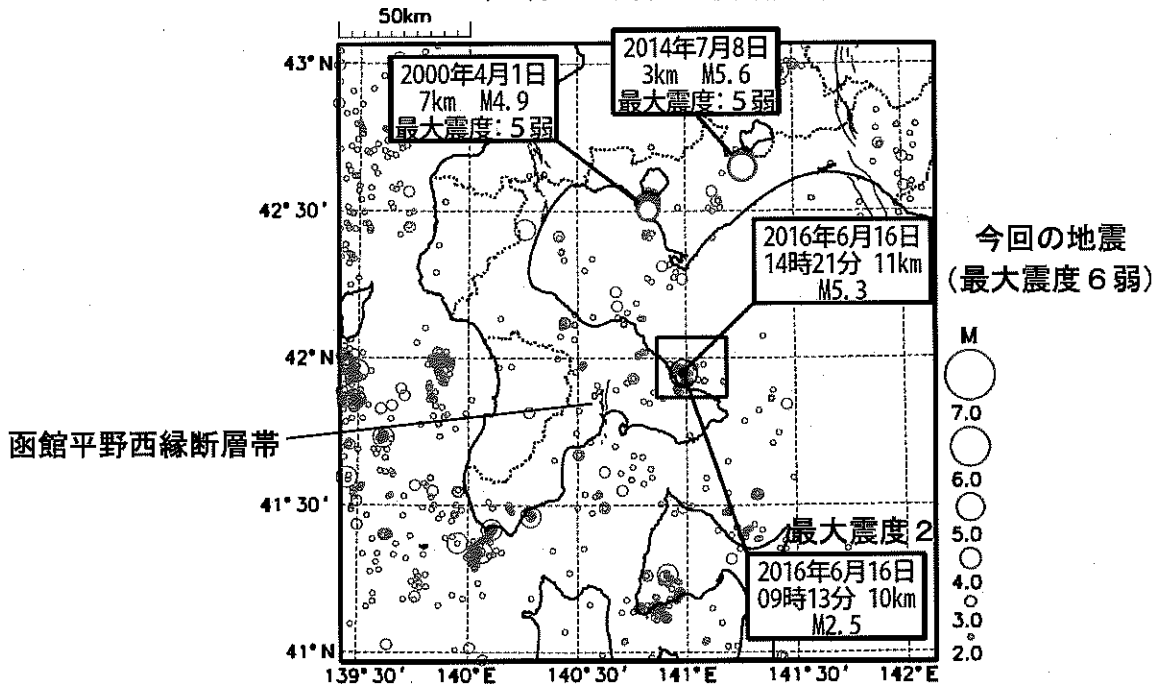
50km

43° N

2000年4月1日
7km M4.9
最大震度：5弱

2014年7月8日
3km M5.6
最大震度：5弱

42° 30'

2016年6月16日
14時21分 11km
M5.3

今回の地震
（最大震度６弱）

42° N

M

7.0

函館平野西縁断層帯

6.0

41° 30'

5.0

最大震度２

4.0

2016年6月16日
09時13分 10km
M2.5

3.0

41° N

2.0

139° 30' 140° E 140° 30' 141° E 141° 30' 142° E